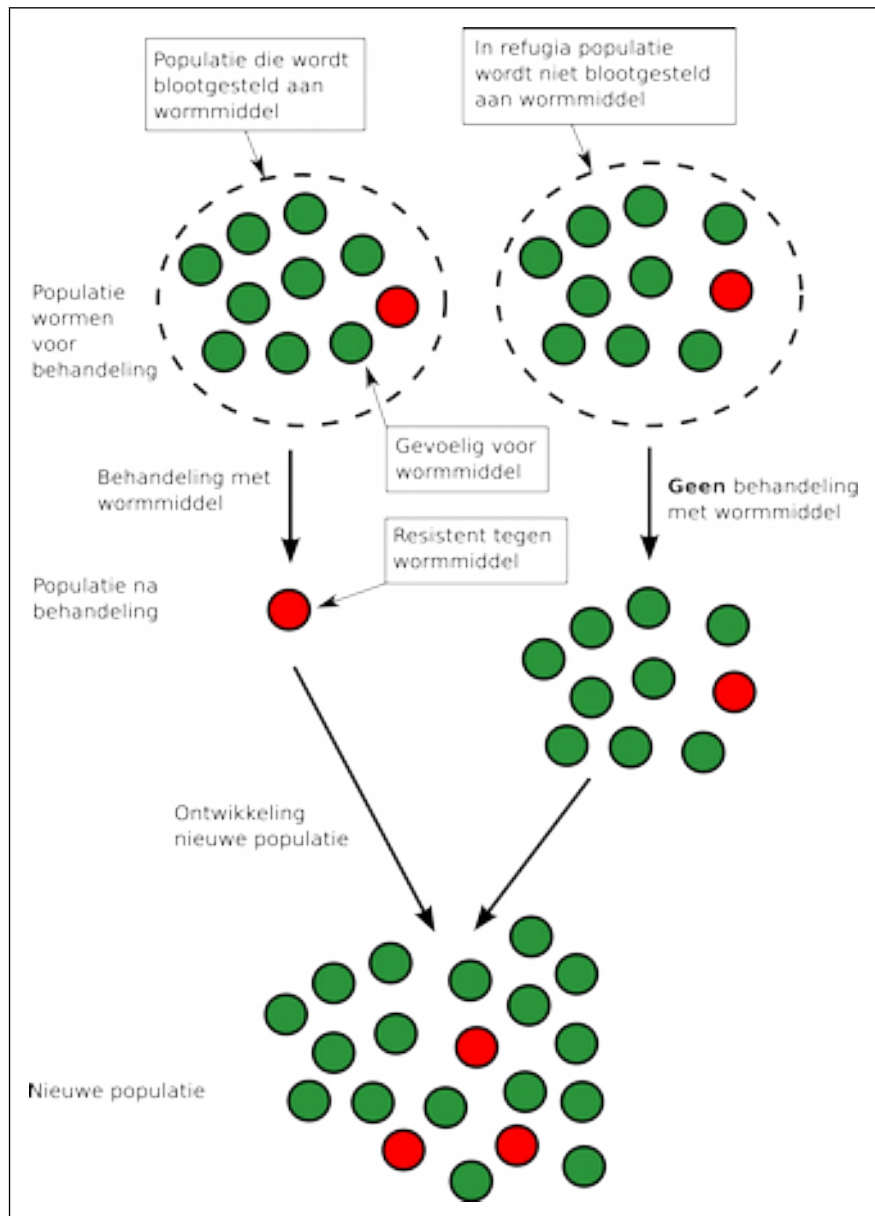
Populatie die wordt blootgesteld aan wormmiddel

In refugia populatie wordt niet blootgesteld aan wormmiddel

Populatie wormen voor behandeling

Gevoelig voor wormmiddel

Behandeling met wormmiddel

**Geen** behandeling met wormmiddel

Resistent tegen wormmiddel

Populatie na behandeling

Ontwikkeling nieuwe populatie

Nieuwe populatie